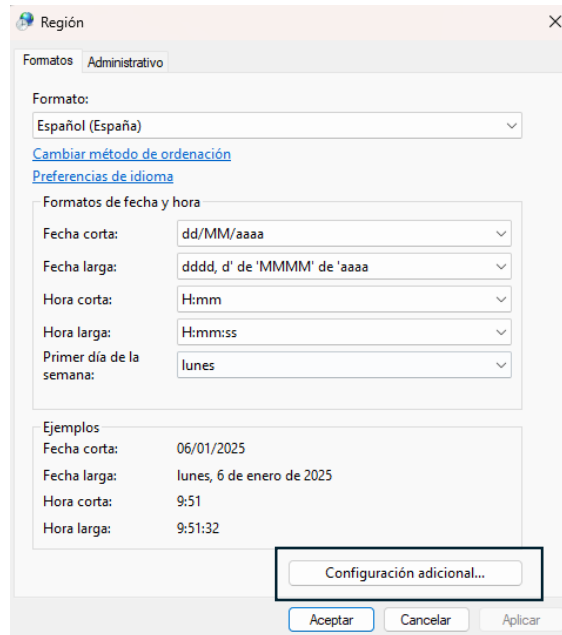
Región

Formatos | Administrativo

Formato:

Español (España)

Cambiar método de ordenación

Preferencias de idioma

Formatos de fecha y hora

Fecha corta: dd/MM/aaaa

Fecha larga: dddd, d' de 'MMMM' de 'aaaa

Hora corta: H:mm

Hora larga: H:mm:ss

Primer día de la semana: lunes

Ejemplos

Fecha corta: 06/01/2025

Fecha larga: lunes, 6 de enero de 2025

Hora corta: 9:51

Hora larga: 9:51:32

Configuración adicional...

Aceptar | Cancelar | Aplicar